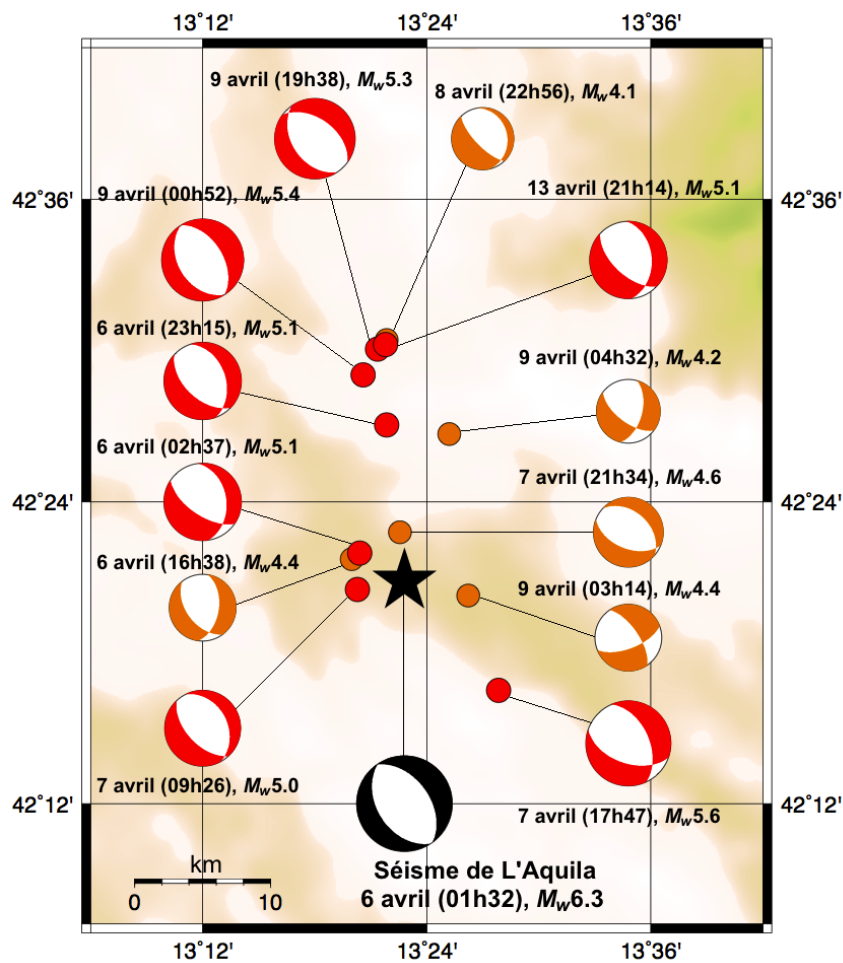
13°12'
13°24'
13°36'

9 avril (19h38), $M_w$5.3
8 avril (22h56), $M_w$4.1

42°36'
9 avril (00h52), $M_w$5.4
13 avril (21h14), $M_w$5.1
42°36'

6 avril (23h15), $M_w$5.1
9 avril (04h32), $M_w$4.2

6 avril (02h37), $M_w$5.1
7 avril (21h34), $M_w$4.6

42°24'
42°24'

6 avril (16h38), $M_w$4.4
9 avril (03h14), $M_w$4.4

7 avril (09h26), $M_w$5.0

42°12'
7 avril (17h47), $M_w$5.6
42°12'

km
0
10

Séisme de L'Aquila
6 avril (01h32), $M_w$6.3

13°12'
13°24'
13°36'